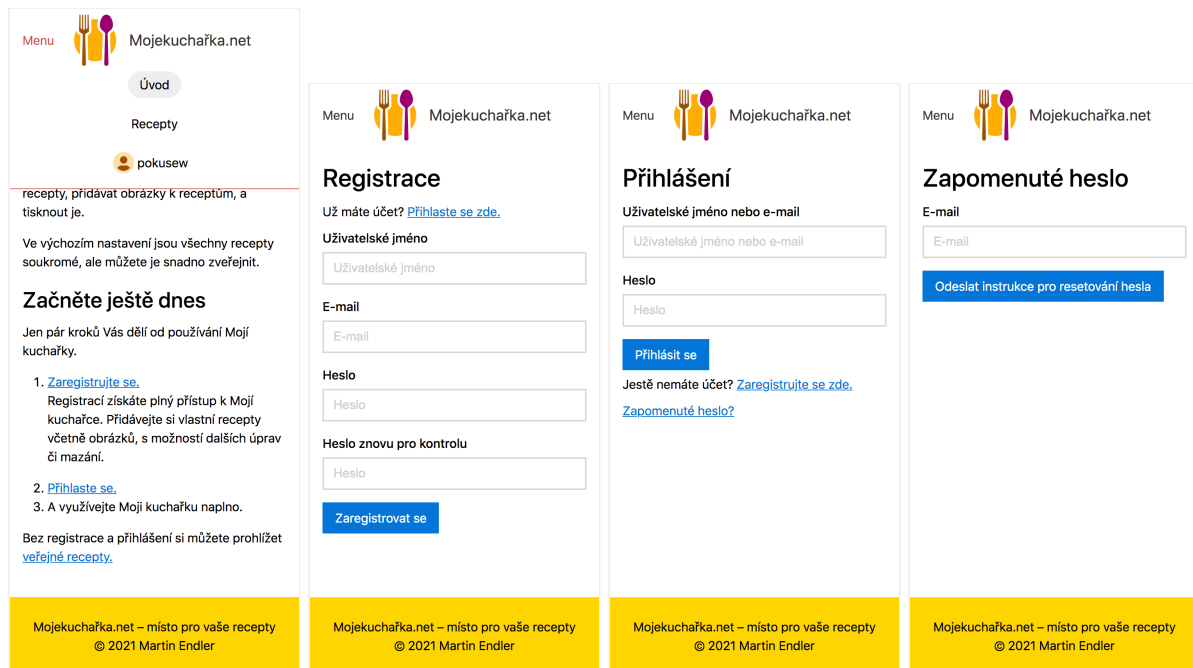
Menu

Mojekuchařka.net

Úvod

Recepty

pokusew

recepty, přidávat obrázky k receptům, a tisknout je.

Ve výchozím nastavení jsou všechny recepty soukromé, ale můžete je snadno zveřejnit.

Začněte ještě dnes

Jen pár kroků Vás dělí od používání Mojí kuchařky.

1. Zaregistrujte se.
Registrací získáte plný přístup k Mojí kuchařce. Přidávejte si vlastní recepty včetně obrázků, s možností dalších úprav či mazání.
2. Přihlaste se.
3. A využívejte Moji kuchařku naplno.

Bez registrace a přihlášení si můžete prohlížet veřejné recepty.

Mojekuchařka.net – místo pro vaše recepty
© 2021 Martin Endler

Menu

Mojekuchařka.net

Registrace

Už máte účet? Přihlaste se zde.

Uživatelské jméno

Uživatelské jméno

E-mail

E-mail

Heslo

Heslo

Heslo znovu pro kontrolu

Heslo

Zaregistrovat se

Mojekuchařka.net – místo pro vaše recepty
© 2021 Martin Endler

Menu

Mojekuchařka.net

Přihlášení

Uživatelské jméno nebo e-mail

Uživatelské jméno nebo e-mail

Heslo

Heslo

Přihlásit se

Ještě nemáte účet? Zaregistrujte se zde.

Zapomenuté heslo?

Mojekuchařka.net – místo pro vaše recepty
© 2021 Martin Endler

Menu

Mojekuchařka.net

Zapomenuté heslo

E-mail

E-mail

Odeslat instrukce pro resetování hesla

Mojekuchařka.net – místo pro vaše recepty
© 2021 Martin Endler